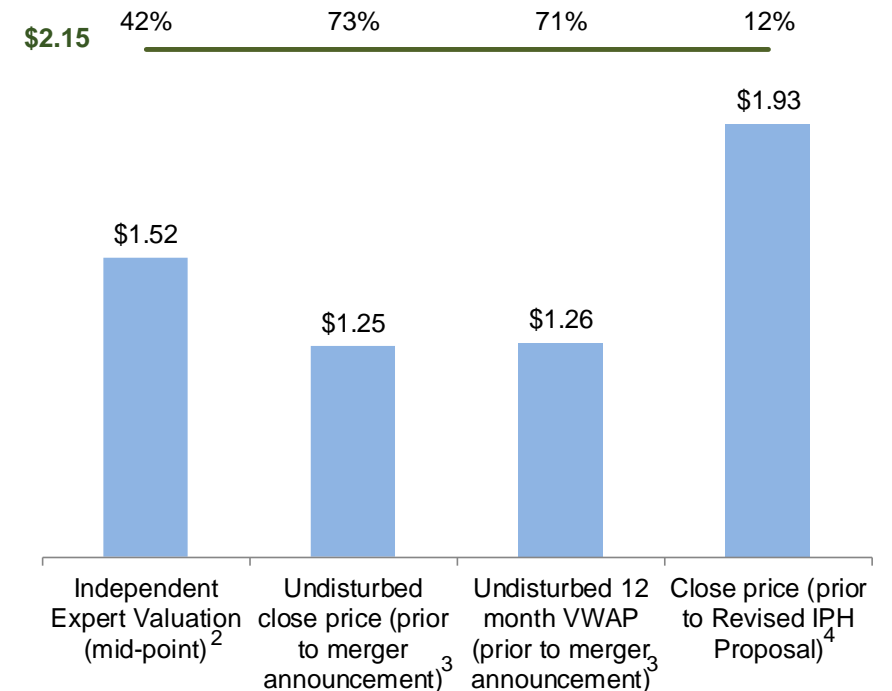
$2.15

42%

73%

71%

12%

$1.52

$1.25

$1.26

$1.93

Independent Expert Valuation (mid-point)$^2$

Undisturbed close price (prior to merger announcement)$^3$

Undisturbed 12 month VWAP (prior to merger announcement)$^3$

Close price (prior to Revised IPH Proposal)$^4$